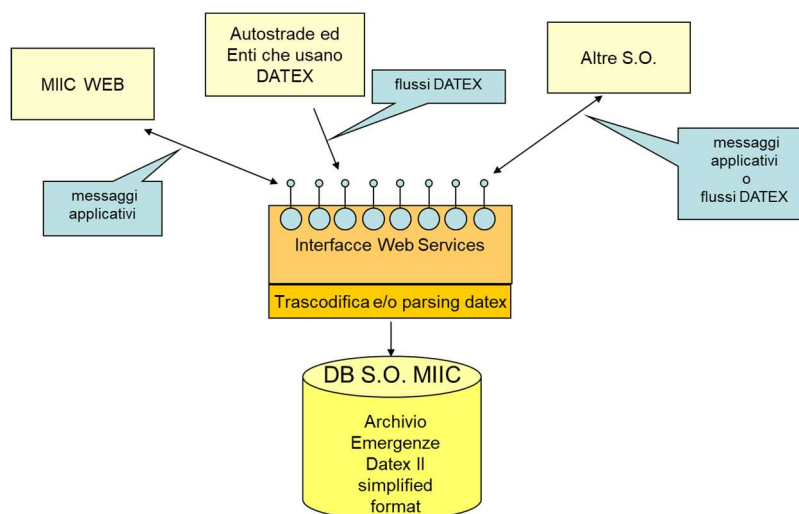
MIIC WEB

Autostrade ed Enti che usano DATEX

flussi DATEX

Altre S.O.

messaggi applicativi

messaggi applicativi o flussi DATEX

Interfacce Web Services

Trascodifica e/o parsing datex

DB S.O. MIIC

Archivio Emergenze Datex II simplified format